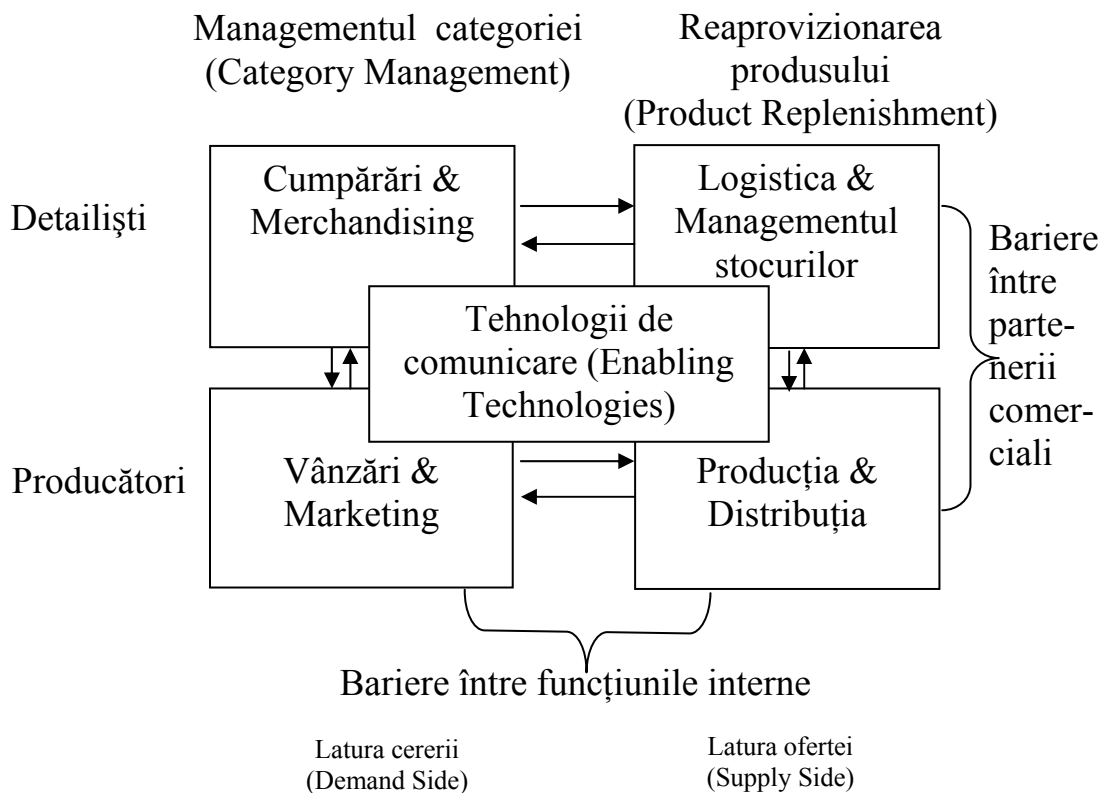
Managementul categoriei (Category Management)

Reaprovizionarea produsului (Product Replenishment)

Detailişti

Cumpărări & Merchandising

Logistica & Managementul stocurilor

Bariere între parteneri comerciali

Tehnologii de comunicare (Enabling Technologies)

Producători

Vânzări & Marketing

Producția & Distribuția

Bariere între funcțiunile interne

Latura cererii (Demand Side)

Latura ofertei (Supply Side)